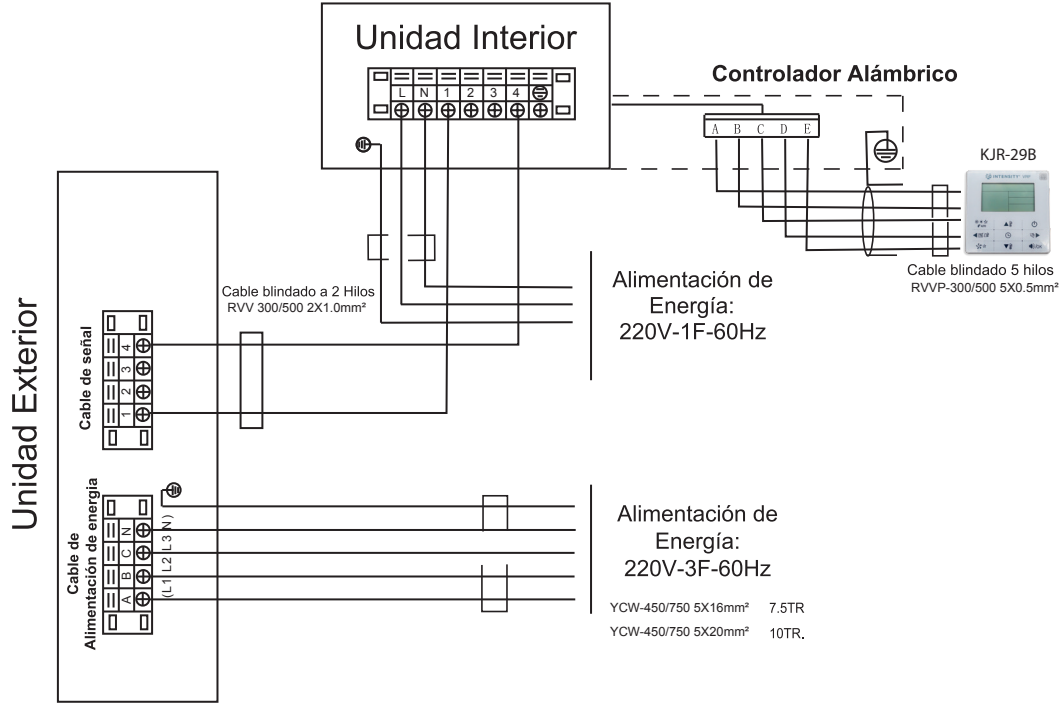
Unidad Interior

L N 1 2 3 4

Controlador Alámbrico

A B C D E

KJR-29B

INTENSITY

Cable blindado 5 hilos
RVVP-300/500 5X0.5mm²

Cable blindado a 2 Hilos
RVV 300/500 2X1.0mm²

Alimentación de Energía:
220V-1F-60Hz

Unidad Exterior

Cable de señal

4 3 2 1

Cable de Alimentación de energía

A B C N
(L1 L2 L3 N)

Alimentación de Energía:
220V-3F-60Hz

YCW-450/750 5X16mm² 7.5TR
YCW-450/750 5X20mm² 10TR.